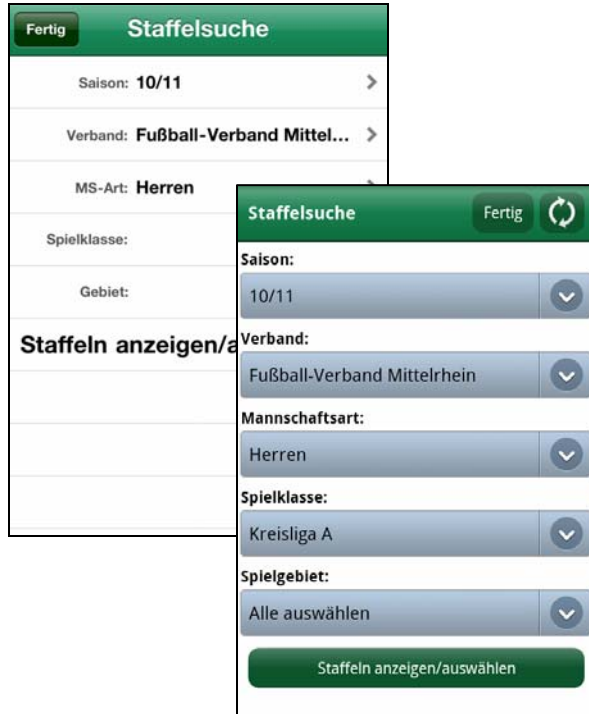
Fertig Staffelsuche

Saison: 10/11

Verband: Fußball-Verband Mittel...

MS-Art: Herren

Spielklasse:

Gebiet:

Staffeln anzeigen/a

Staffelsuche Fertig

Saison:

10/11

Verband:

Fußball-Verband Mittelrhein

Mannschaftsart:

Herren

Spielklasse:

Kreisliga A

Spielgebiet:

Alle auswählen

Staffeln anzeigen/auswählen